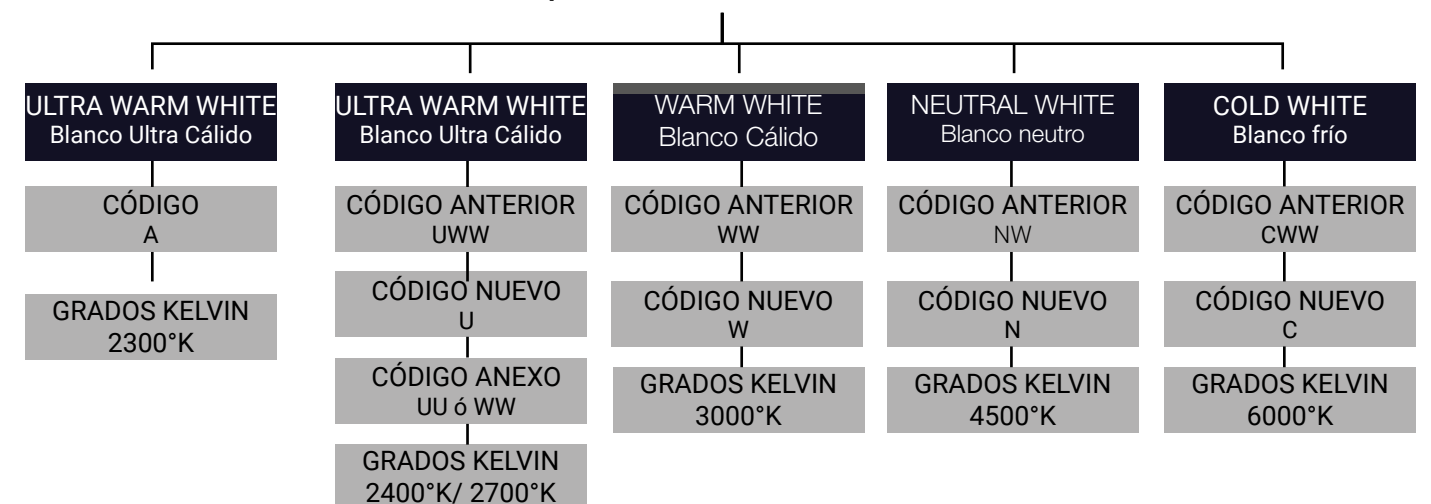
ULTRA WARM WHITE
Blanco Ultra Cálido

CÓDIGO
A

GRADOS KELVIN
2300°K

ULTRA WARM WHITE
Blanco Ultra Cálido

CÓDIGO ANTERIOR
UWW

CÓDIGO NUEVO
U

CÓDIGO ANEXO
UU ó WW

GRADOS KELVIN
2400°K/ 2700°K

WARM WHITE
Blanco Cálido

CÓDIGO ANTERIOR
WW

CÓDIGO NUEVO
W

GRADOS KELVIN
3000°K

NEUTRAL WHITE
Blanco neutro

CÓDIGO ANTERIOR
NW

CÓDIGO NUEVO
N

GRADOS KELVIN
4500°K

COLD WHITE
Blanco frío

CÓDIGO ANTERIOR
CWW

CÓDIGO NUEVO
C

GRADOS KELVIN
6000°K